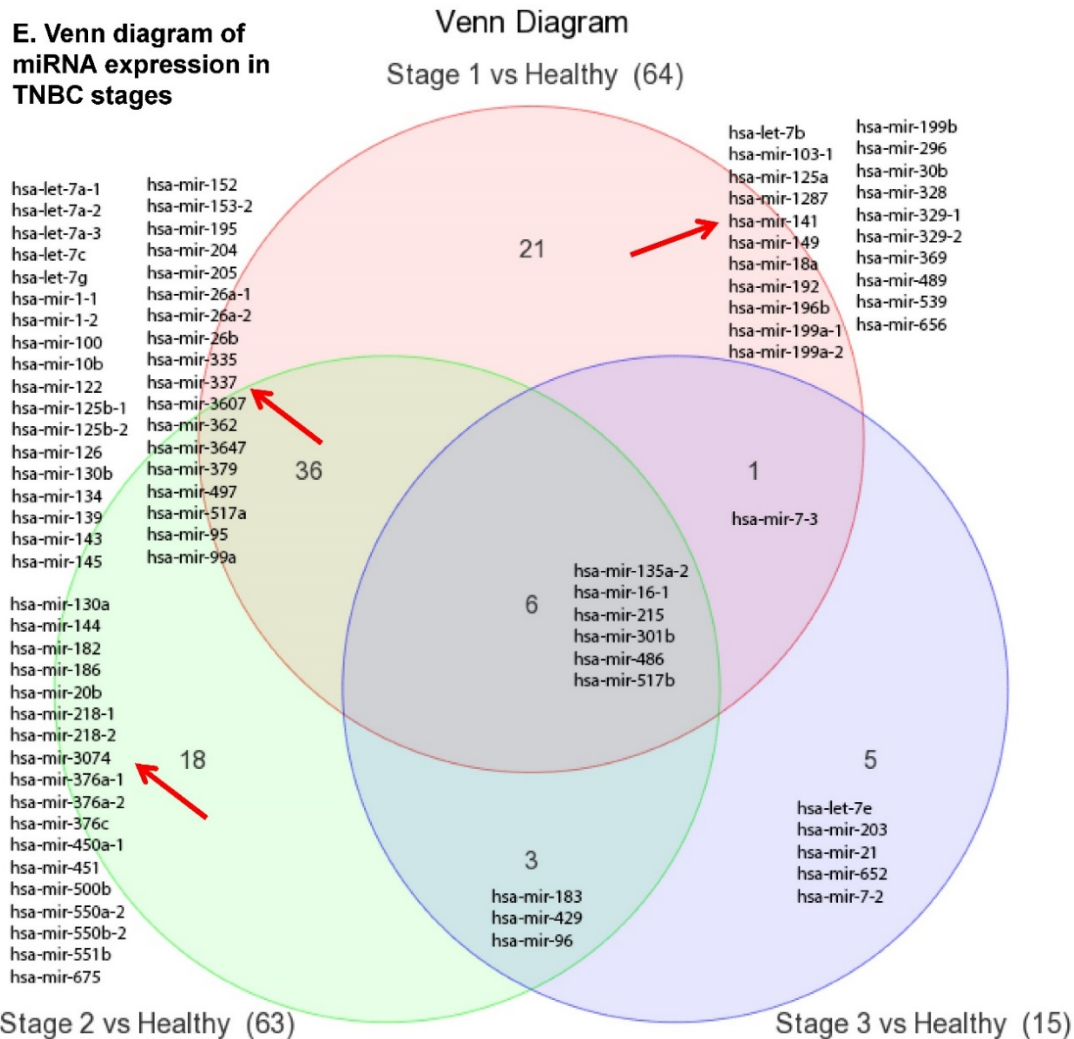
E. Venn diagram of miRNA expression in TNBC stages

Venn Diagram

Stage 1 vs Healthy (64)

21

hsa-let-7b
hsa-mir-103-1
hsa-mir-125a
hsa-mir-1287
hsa-mir-141
hsa-mir-149
hsa-mir-18a
hsa-mir-192
hsa-mir-196b
hsa-mir-199a-1
hsa-mir-199a-2

hsa-mir-199b
hsa-mir-296
hsa-mir-30b
hsa-mir-328
hsa-mir-329-1
hsa-mir-329-2
hsa-mir-369
hsa-mir-489
hsa-mir-539
hsa-mir-656

hsa-let-7a-1
hsa-let-7a-2
hsa-let-7a-3
hsa-let-7c
hsa-let-7g
hsa-mir-1-1
hsa-mir-1-2
hsa-mir-100
hsa-mir-10b
hsa-mir-122
hsa-mir-125b-1
hsa-mir-125b-2
hsa-mir-126
hsa-mir-130b
hsa-mir-134
hsa-mir-139
hsa-mir-143
hsa-mir-145

hsa-mir-152
hsa-mir-153-2
hsa-mir-195
hsa-mir-204
hsa-mir-205
hsa-mir-26a-1
hsa-mir-26a-2
hsa-mir-26b
hsa-mir-335
hsa-mir-337
hsa-mir-3607
hsa-mir-362
hsa-mir-3647
hsa-mir-379
hsa-mir-497
hsa-mir-517a
hsa-mir-95
hsa-mir-99a

36

1

hsa-mir-7-3

6

hsa-mir-135a-2
hsa-mir-16-1
hsa-mir-215
hsa-mir-301b
hsa-mir-486
hsa-mir-517b

hsa-mir-130a
hsa-mir-144
hsa-mir-182
hsa-mir-186
hsa-mir-20b
hsa-mir-218-1
hsa-mir-218-2
hsa-mir-3074
hsa-mir-376a-1
hsa-mir-376a-2
hsa-mir-376c
hsa-mir-450a-1
hsa-mir-451
hsa-mir-500b
hsa-mir-550a-2
hsa-mir-550b-2
hsa-mir-551b
hsa-mir-675

18

5

hsa-let-7e
hsa-mir-203
hsa-mir-21
hsa-mir-652
hsa-mir-7-2

3

hsa-mir-183
hsa-mir-429
hsa-mir-96

Stage 2 vs Healthy (63)

Stage 3 vs Healthy (15)